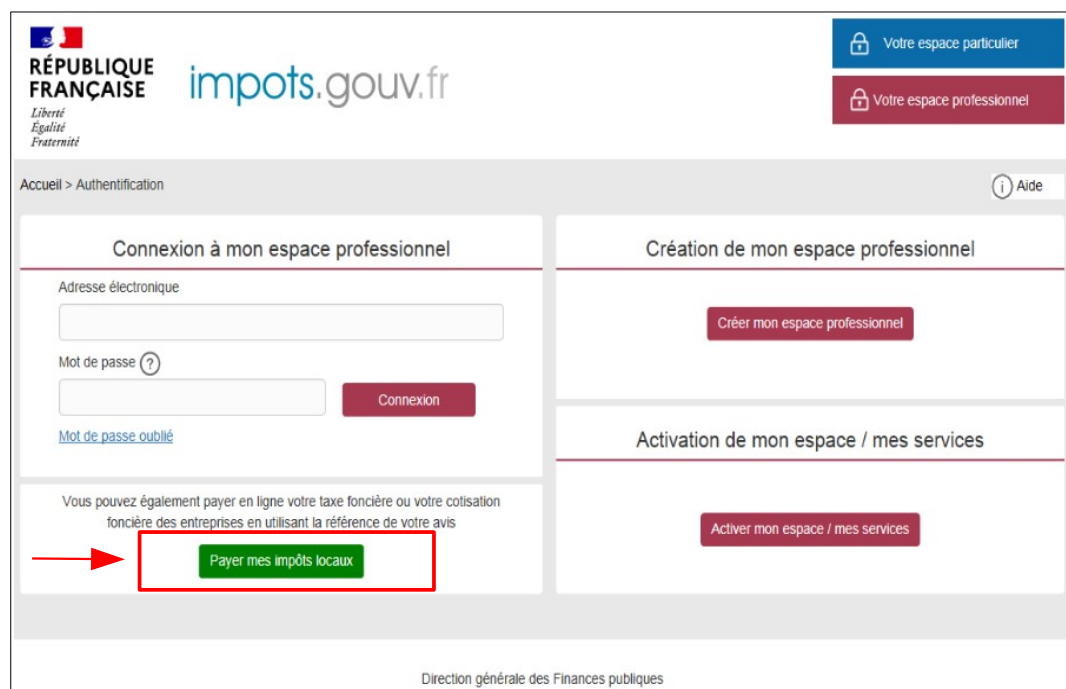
RÉPUBLIQUE FRANÇAISE
Liberté
Égalité
Fraternité

impots.gouv.fr

Votre espace particulier
Votre espace professionnel

Accueil > Authentification

Aide

Connexion à mon espace professionnel

Adresse électronique

Mot de passe ?

Connexion

Mot de passe oublié

Vous pouvez également payer en ligne votre taxe foncière ou votre cotisation foncière des entreprises en utilisant la référence de votre avis

Payer mes impôts locaux

Création de mon espace professionnel

Créer mon espace professionnel

Activation de mon espace / mes services

Activer mon espace / mes services

Direction générale des Finances publiques